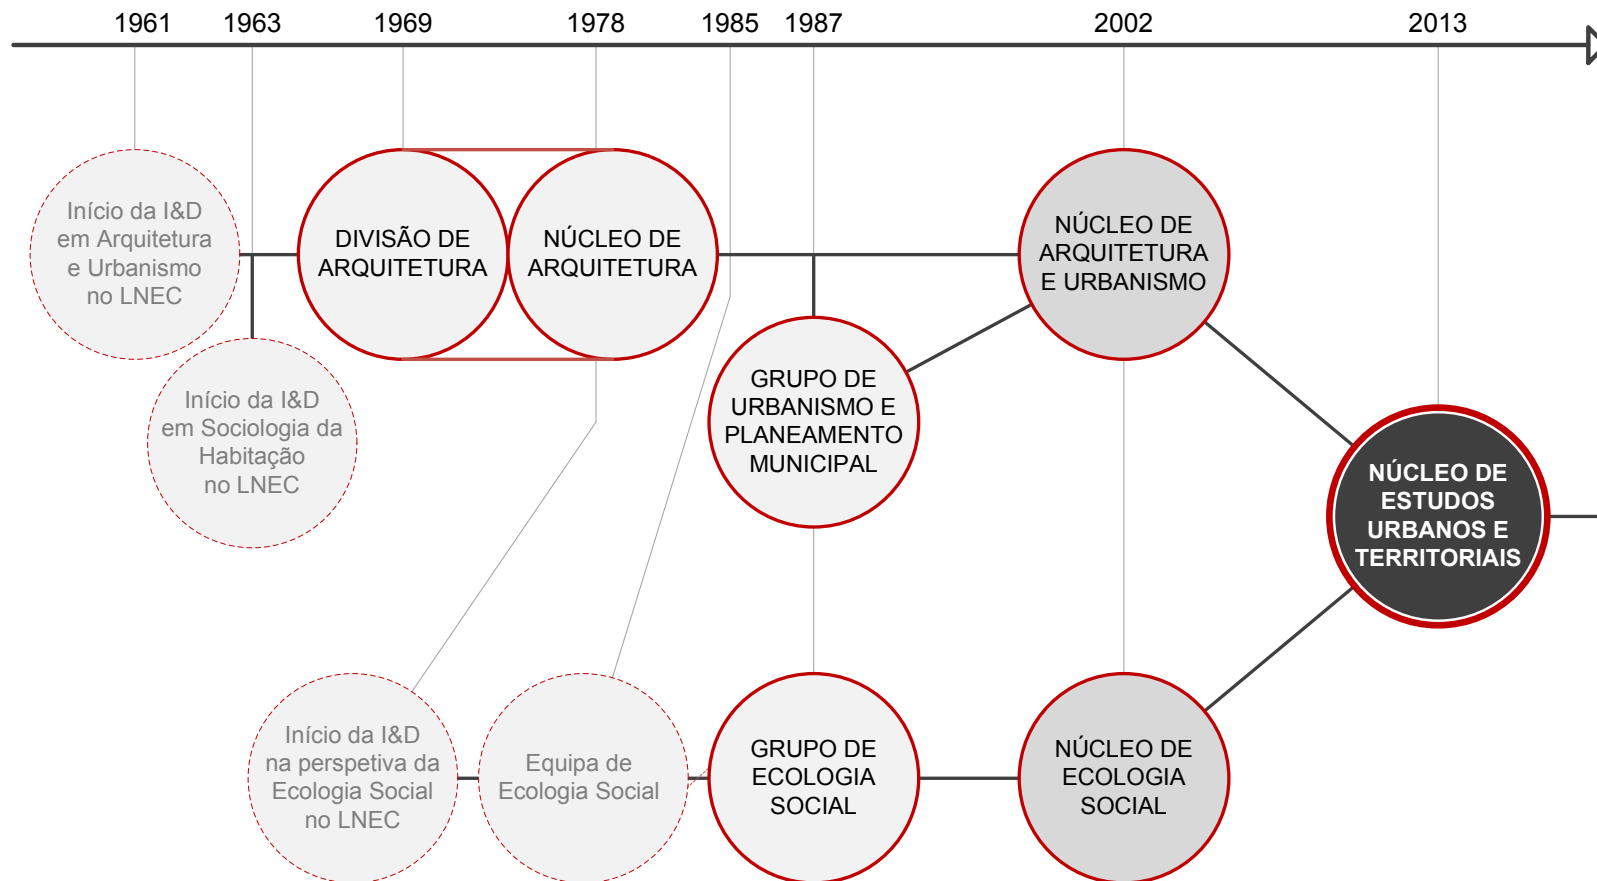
1961 1963 1969 1978 1985 1987 2002 2013

Início da I&D em Arquitetura e Urbanismo no LNEC

DIVISÃO DE ARQUITETURA

NÚCLEO DE ARQUITETURA

NÚCLEO DE ARQUITETURA E URBANISMO

Início da I&D em Sociologia da Habitação no LNEC

GRUPO DE URBANISMO E PLANEAMENTO MUNICIPAL

NÚCLEO DE ESTUDOS URBANOS E TERRITORIAIS

Início da I&D na perspetiva da Ecologia Social no LNEC

Equipa de Ecologia Social

GRUPO DE ECOLOGIA SOCIAL

NÚCLEO DE ECOLOGIA SOCIAL